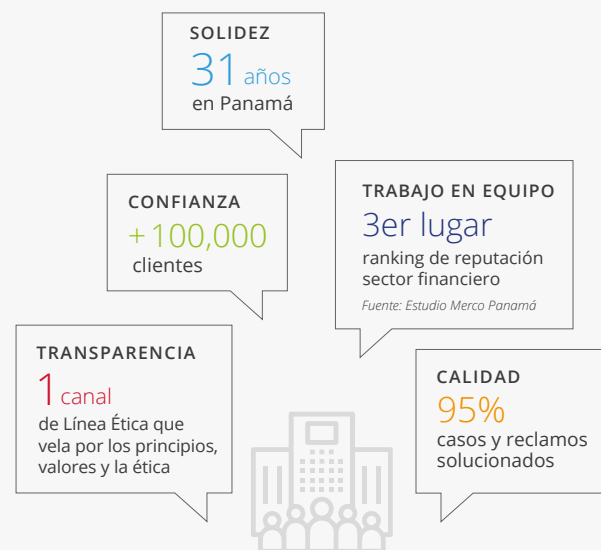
SOLIDEZ
31 años
en Panamá

CONFIANZA
+100,000
clientes

TRABAJO EN EQUIPO
3er lugar
ranking de reputación sector financiero
Fuente: Estudio Merco Panamá

TRANSPARENCIA
1 canal
de Línea Ética que vela por los principios, valores y la ética

CALIDAD
95%
casos y reclamos solucionados